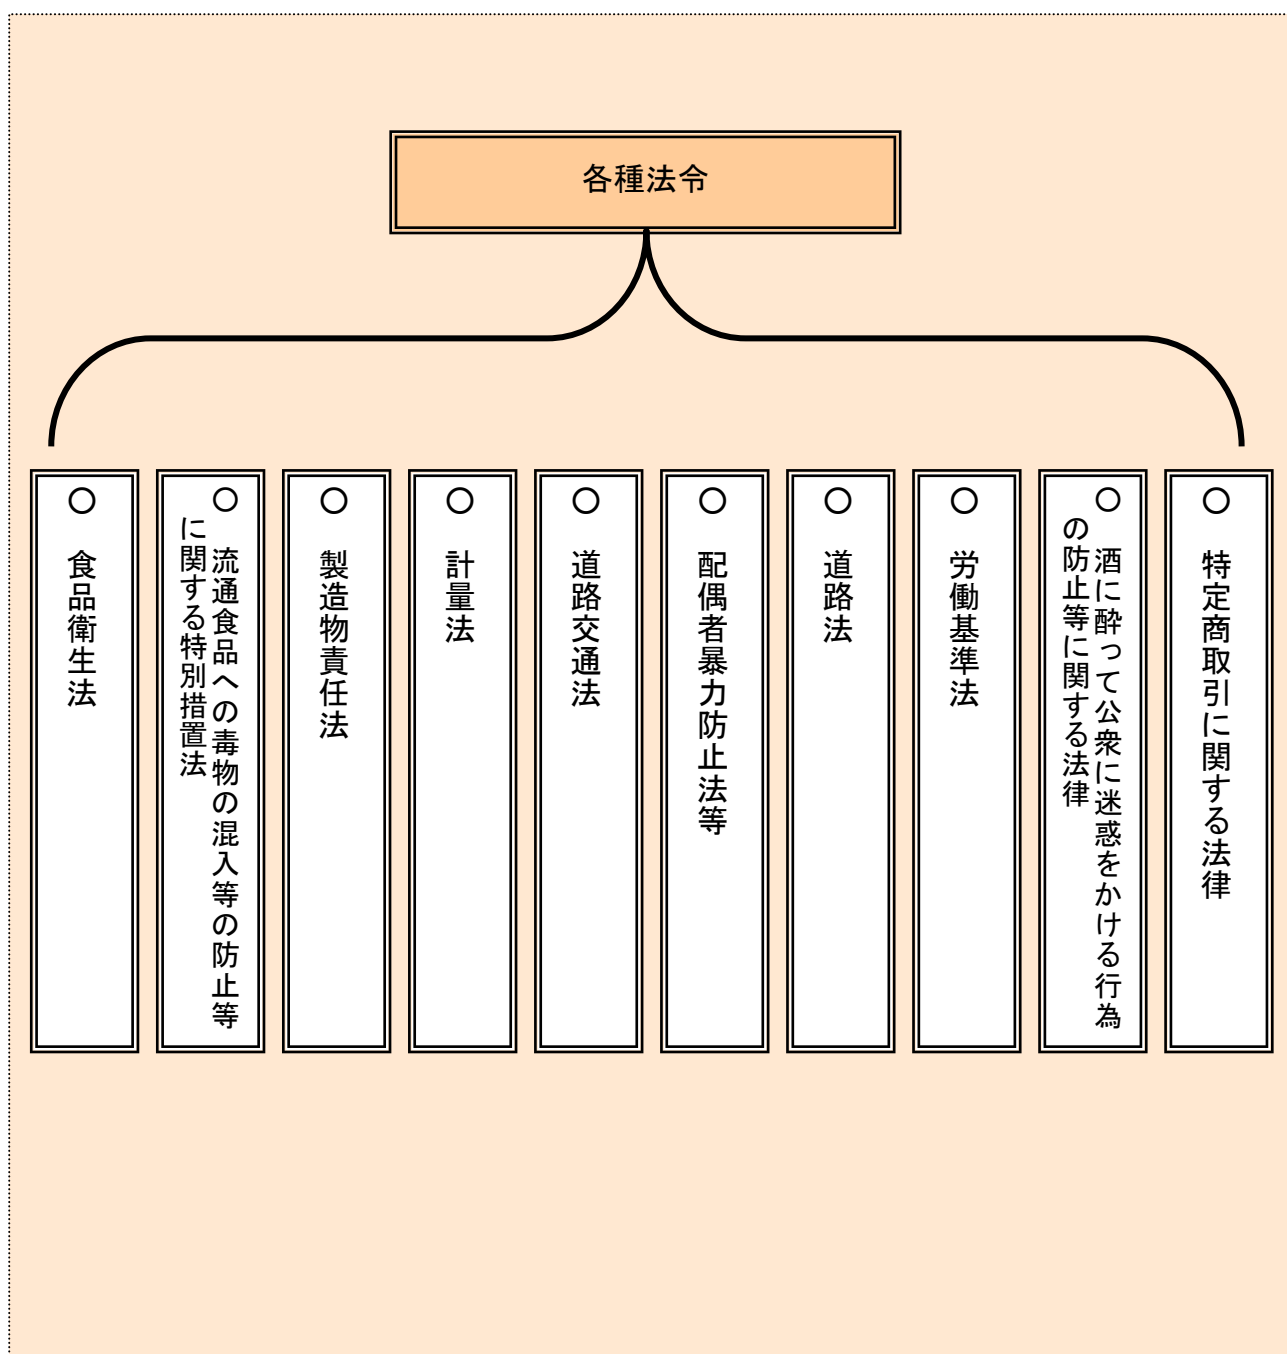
各種法令

○ 食品衛生法

○ 流通食品への毒物の混入等の防止等に関する特別措置法

○ 製造物責任法

○ 計量法

○ 道路交通法

○ 配偶者暴力防止法等

○ 道路法

○ 労働基準法

○ 酒に酔って公衆に迷惑をかける行為の防止等に関する法律

○ 特定商取引に関する法律